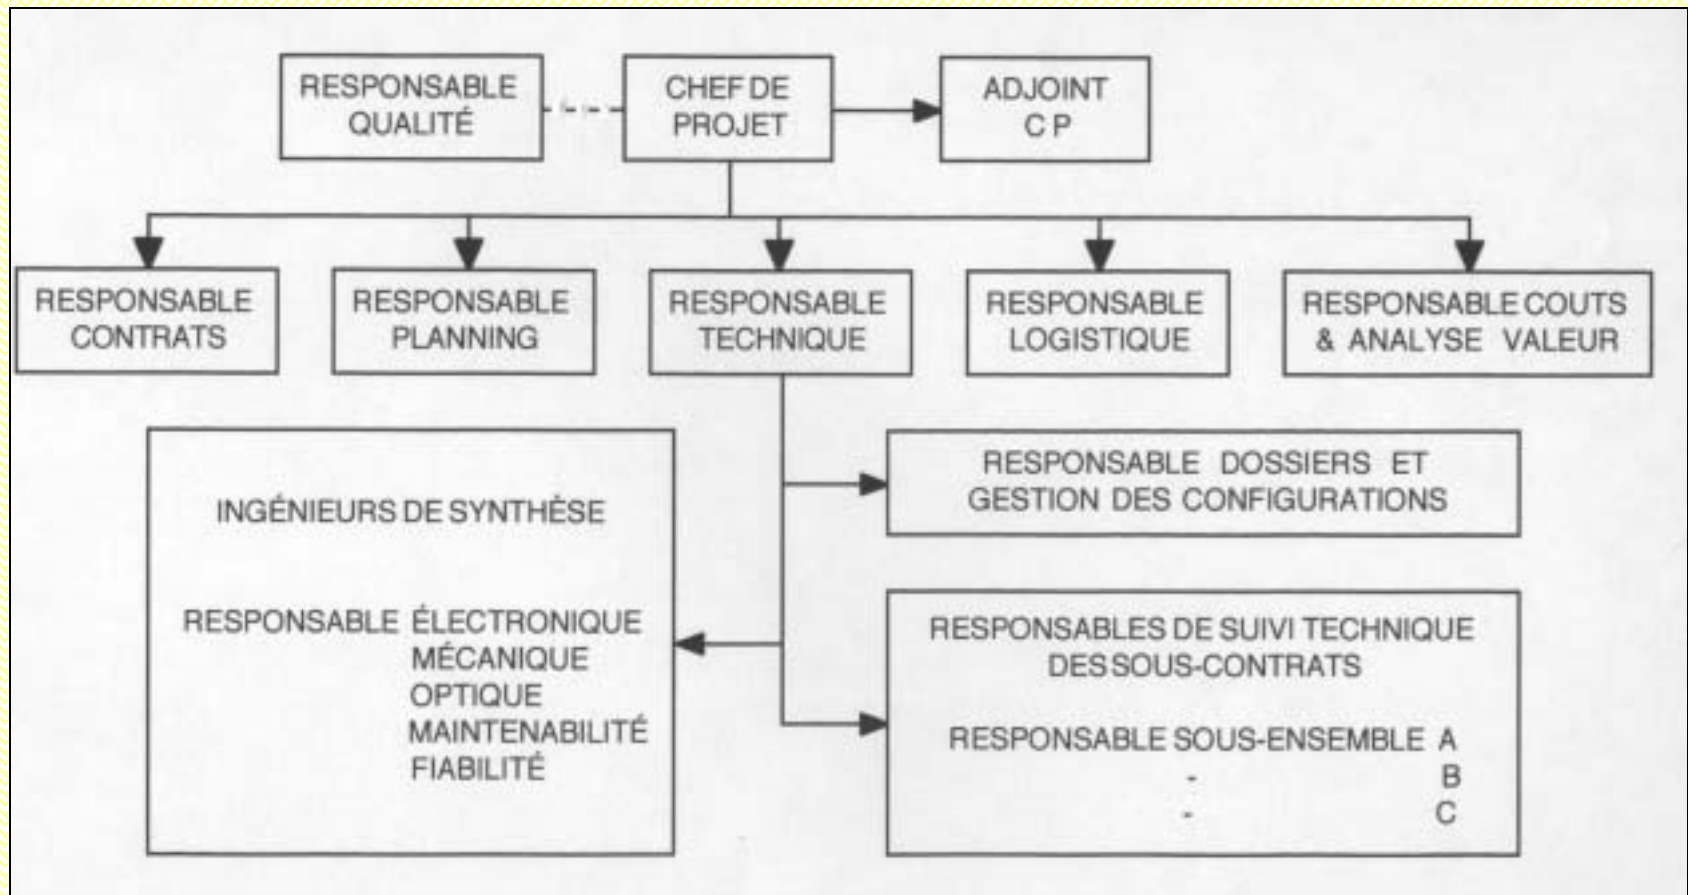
RESPONSABLE QUALITÉ

CHEF DE PROJET

ADJOINT C P

RESPONSABLE CONTRATS

RESPONSABLE PLANNING

RESPONSABLE TECHNIQUE

RESPONSABLE LOGISTIQUE

RESPONSABLE COUTS & ANALYSE VALEUR

INGÉNIEURS DE SYNTHÈSE

RESPONSABLE ÉLECTRONIQUE
MÉCANIQUE
OPTIQUE
MAINTENABILITÉ
FIABILITÉ

RESPONSABLE DOSSIERS ET GESTION DES CONFIGURATIONS

RESPONSABLES DE SUIVI TECHNIQUE DES SOUS-CONTRATS

RESPONSABLE SOUS-ENSEMBLE A
- B
- C